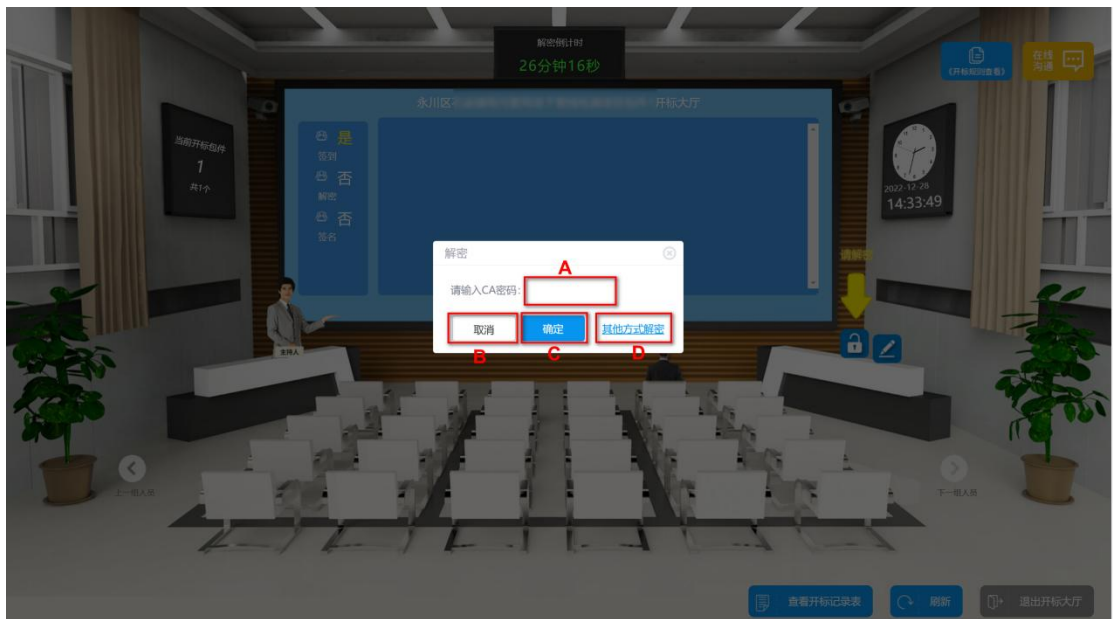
解密倒计时
26分钟16秒

《开标规则查看》
在线沟通

永川区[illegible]开标大厅

当前开标包件
1
共1个

是
签到
否
解密
否
签名

2022-12-28
14:33:49

请解密

解密
请输入CA密码:
A
取消
确定
其他方式解密
B
C
D

主持人

上一组人员
下一组人员

查看开标记录表
刷新
退出开标大厅